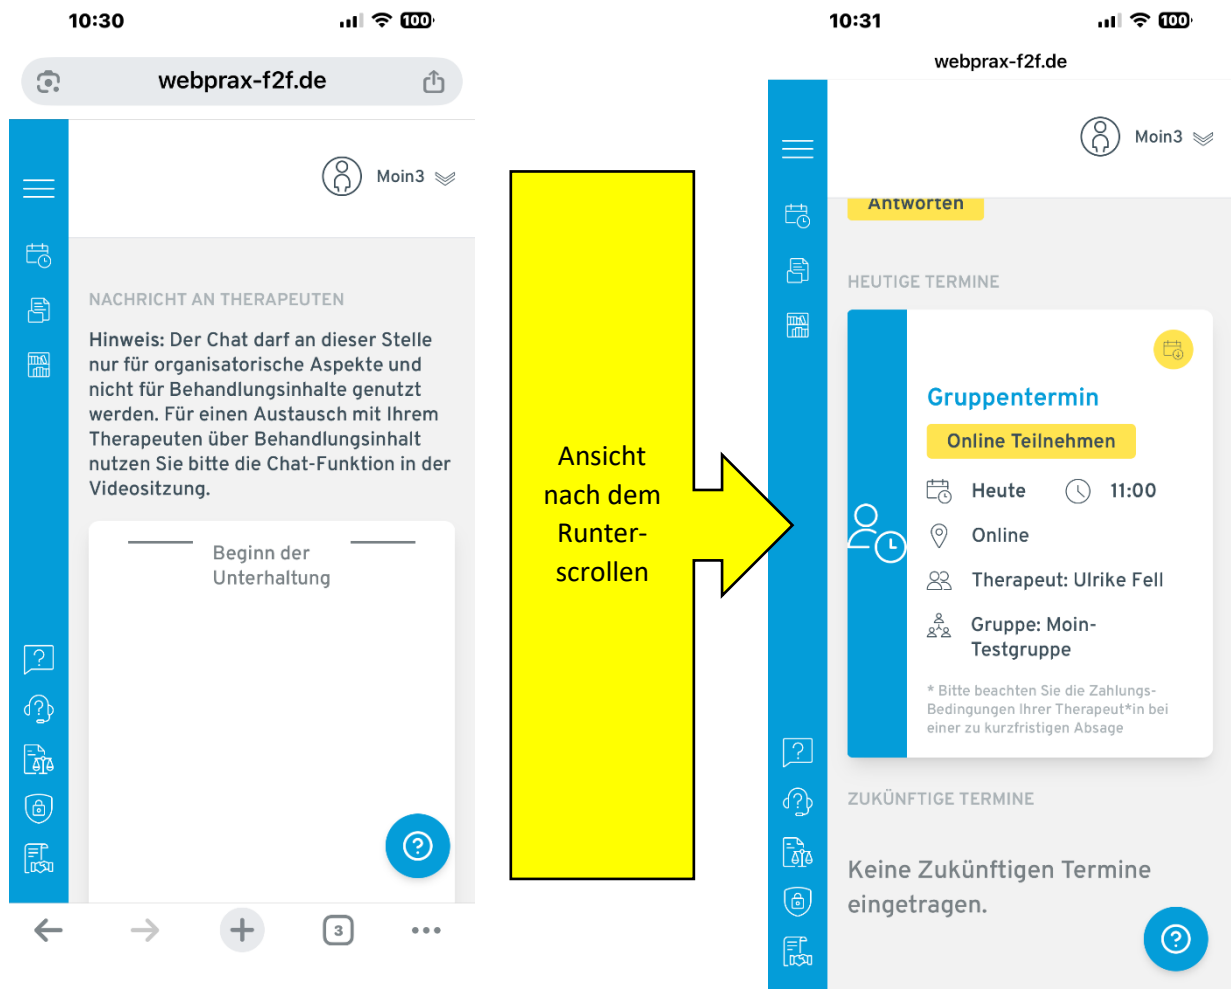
10:30

100

webprax-f2f.de

Moin3

NACHRICHT AN THERAPEUTEN

Hinweis: Der Chat darf an dieser Stelle nur für organisatorische Aspekte und nicht für Behandlungsinhalte genutzt werden. Für einen Austausch mit Ihrem Therapeuten über Behandlungsinhalt nutzen Sie bitte die Chat-Funktion in der Videositzung.

Beginn der Unterhaltung

?

3

Ansicht nach dem Runterscrollen

10:31

100

webprax-f2f.de

Moin3

Antworten

HEUTIGE TERMINE

Gruppentermin

Online Teilnehmen

Heute 11:00

Online

Therapeut: Ulrike Fell

Gruppe: Moin-Testgruppe

* Bitte beachten Sie die Zahlungs-Bedingungen Ihrer Therapeut*in bei einer zu kurzfristigen Absage

ZUKÜNFTIGE TERMINE

Keine Zukünftigen Termine eingetragen.

?